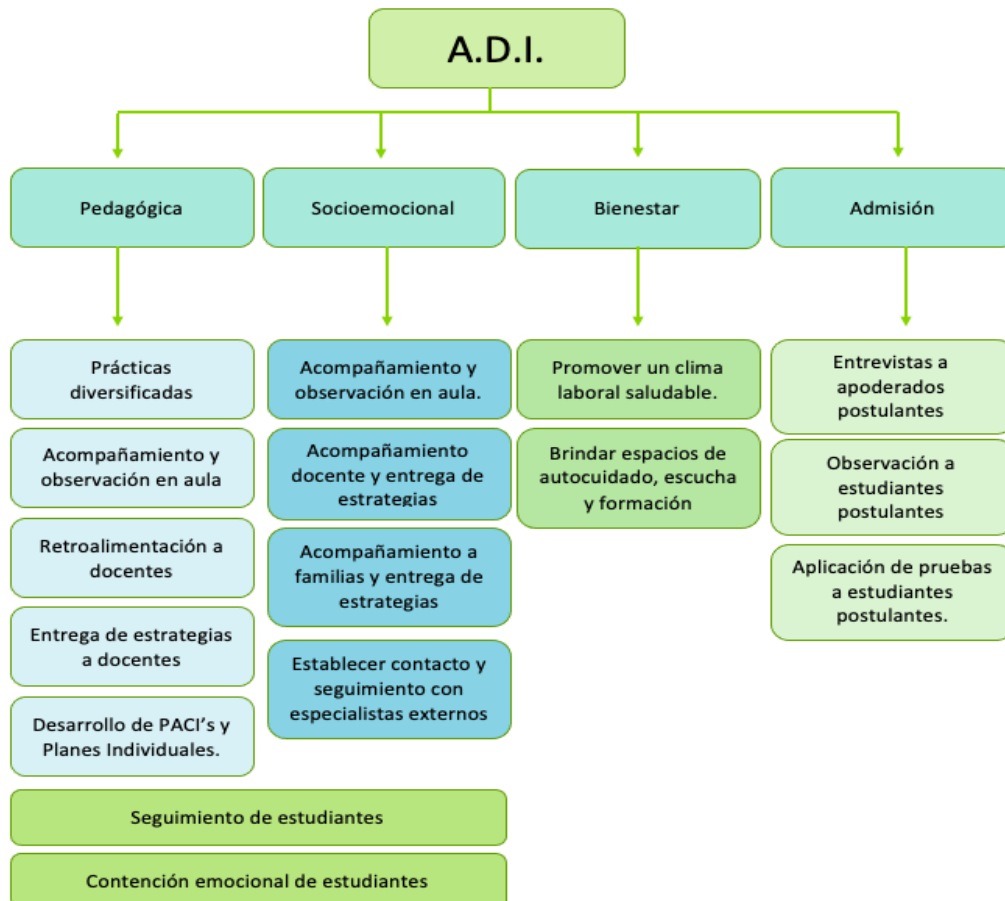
A.D.I.

Pedagógica

Prácticas diversificadas

Acompañamiento y observación en aula

Retroalimentación a docentes

Entrega de estrategias a docentes

Desarrollo de PACI's y Planes Individuales.

Socioemocional

Acompañamiento y observación en aula.

Acompañamiento docente y entrega de estrategias

Acompañamiento a familias y entrega de estrategias

Establecer contacto y seguimiento con especialistas externos

Bienestar

Promover un clima laboral saludable.

Brindar espacios de autocuidado, escucha y formación

Admisión

Entrevistas a apoderados postulantes

Observación a estudiantes postulantes

Aplicación de pruebas a estudiantes postulantes.

Seguimiento de estudiantes

Contención emocional de estudiantes